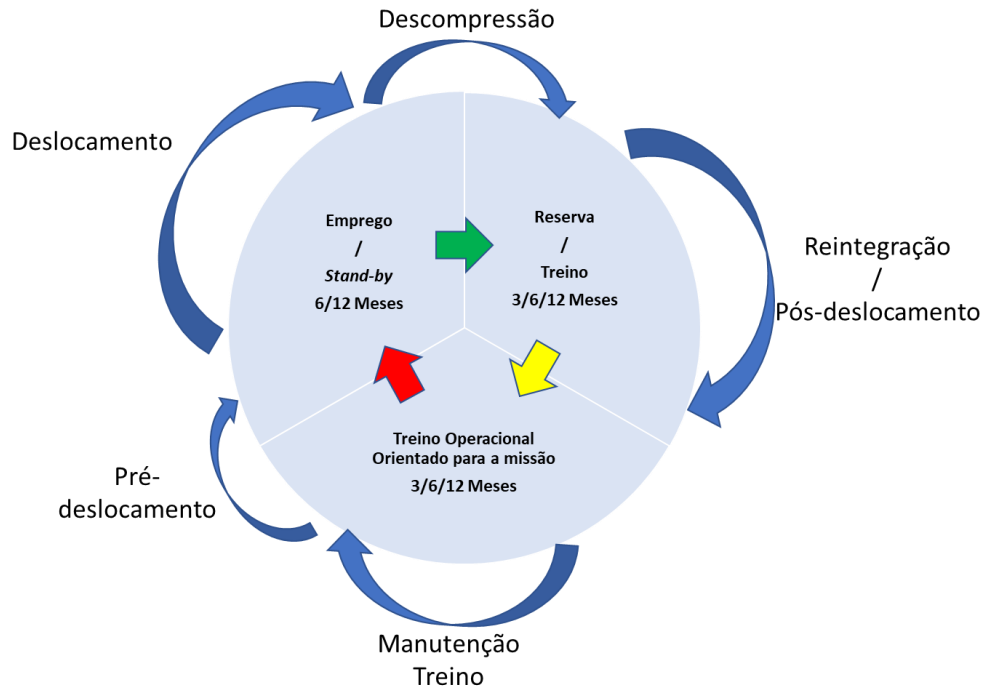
Descompressão

Deslocamento

Emprego
/
*Stand-by*
6/12 Meses

Reserva
/
Treino
3/6/12 Meses

Reintegração
/
Pós-deslocamento

Treino Operacional
Orientado para a missão
3/6/12 Meses

Pré-deslocamento

Manutenção
Treino